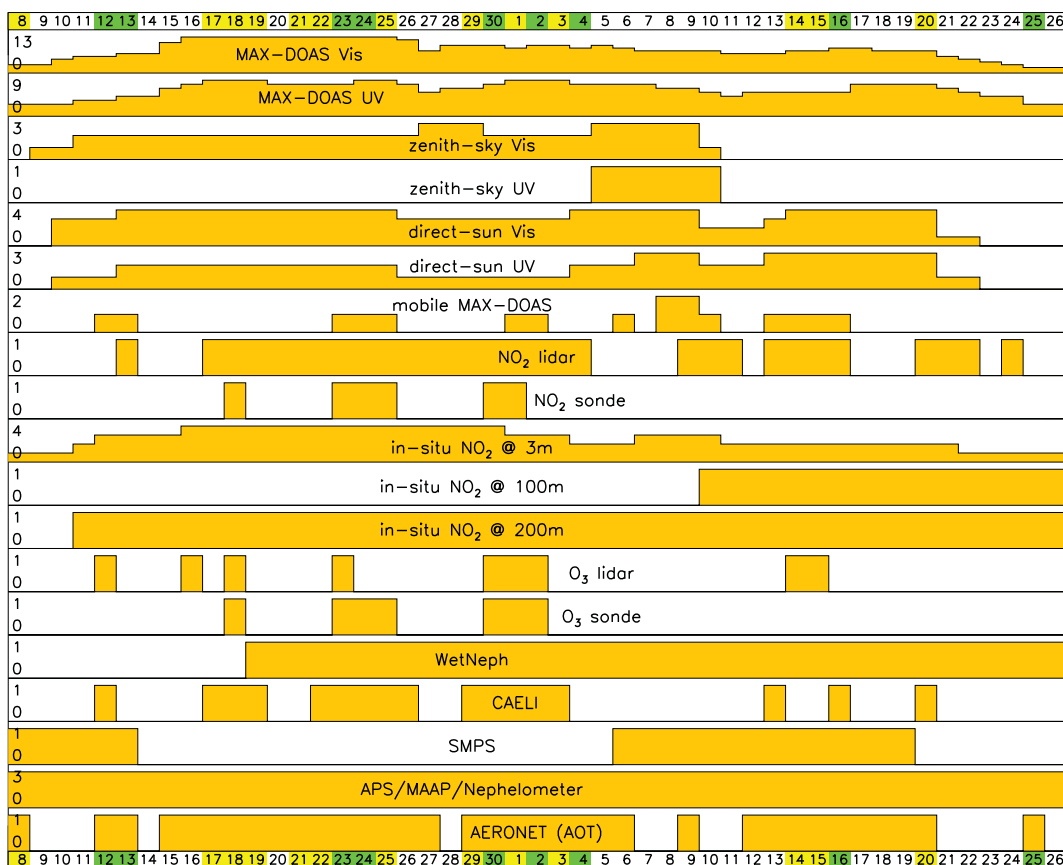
8 9 10 11 12 13 14 15 16 17 18 19 20 21 22 23 24 25 26 27 28 29 30 1 2 3 4 5 6 7 8 9 10 11 12 13 14 15 16 17 18 19 20 21 22 23 24 25 26

13
0
MAX-DOAS Vis

9
0
MAX-DOAS UV

3
0
zenith-sky Vis

1
0
zenith-sky UV

4
0
direct-sun Vis

3
0
direct-sun UV

2
0
mobile MAX-DOAS

1
0
$NO_2$ lidar

1
0
$NO_2$ sonde

4
0
in-situ $NO_2$ @ 3m

1
0
in-situ $NO_2$ @ 100m

1
0
in-situ $NO_2$ @ 200m

1
0
$O_3$ lidar

1
0
$O_3$ sonde

1
0
WetNeph

1
0
CAELI

1
0
SMPS

3
0
APS/MAAP/Nephelometer

1
0
AERONET (AOT)

8 9 10 11 12 13 14 15 16 17 18 19 20 21 22 23 24 25 26 27 28 29 30 1 2 3 4 5 6 7 8 9 10 11 12 13 14 15 16 17 18 19 20 21 22 23 24 25 26